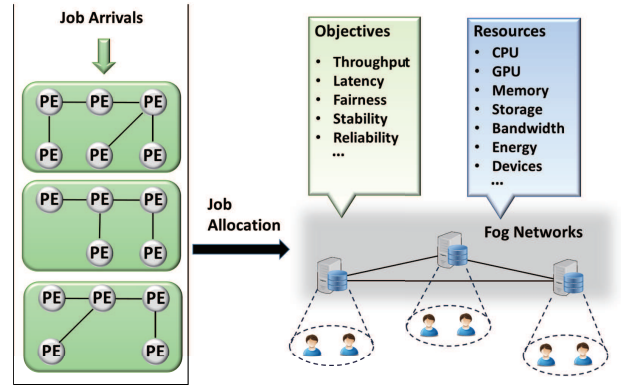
Job Arrivals

PE PE PE
PE PE PE

PE PE PE
PE PE

PE PE PE
PE PE

Job Allocation

Objectives
• Throughput
• Latency
• Fairness
• Stability
• Reliability
• ...

Resources
• CPU
• GPU
• Memory
• Storage
• Bandwidth
• Energy
• Devices
• ...

Fog Networks